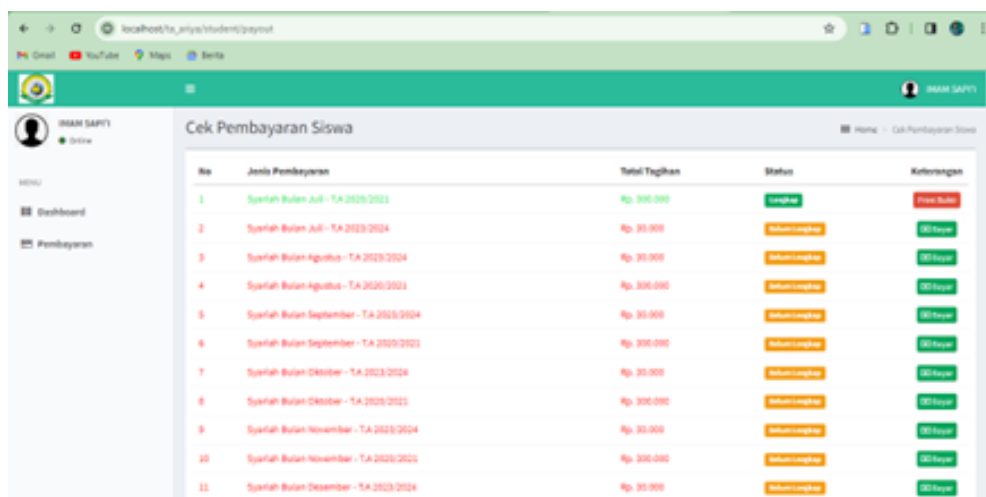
localhost/ta_ariya/student/payout

Gmail YouTube Maps Berita

IMAM SAPI'I

IMAM SAPI'I
Online

MENU

Dashboard

Pembayaran

Cek Pembayaran Siswa

Home > Cek Pembayaran Siswa

| No | Jenis Pembayaran | Total Tagihan | Status | Keterangan |
|---|---|---|---|---|
| 1 | Syariah Bulan Juli - T.A 2020/2021 | Rp. 300.000 | Lengkap | Print Bukti |
| 2 | Syariah Bulan Juli - T.A 2023/2024 | Rp. 30.000 | Belum Lengkap | Bayar |
| 3 | Syariah Bulan Agustus - T.A 2023/2024 | Rp. 30.000 | Belum Lengkap | Bayar |
| 4 | Syariah Bulan Agustus - T.A 2020/2021 | Rp. 300.000 | Belum Lengkap | Bayar |
| 5 | Syariah Bulan September - T.A 2023/2024 | Rp. 30.000 | Belum Lengkap | Bayar |
| 6 | Syariah Bulan September - T.A 2020/2021 | Rp. 300.000 | Belum Lengkap | Bayar |
| 7 | Syariah Bulan Oktober - T.A 2023/2024 | Rp. 30.000 | Belum Lengkap | Bayar |
| 8 | Syariah Bulan Oktober - T.A 2020/2021 | Rp. 300.000 | Belum Lengkap | Bayar |
| 9 | Syariah Bulan November - T.A 2023/2024 | Rp. 30.000 | Belum Lengkap | Bayar |
| 10 | Syariah Bulan November - T.A 2020/2021 | Rp. 300.000 | Belum Lengkap | Bayar |
| 11 | Syariah Bulan Desember - T.A 2023/2024 | Rp. 30.000 | Belum Lengkap | Bayar |